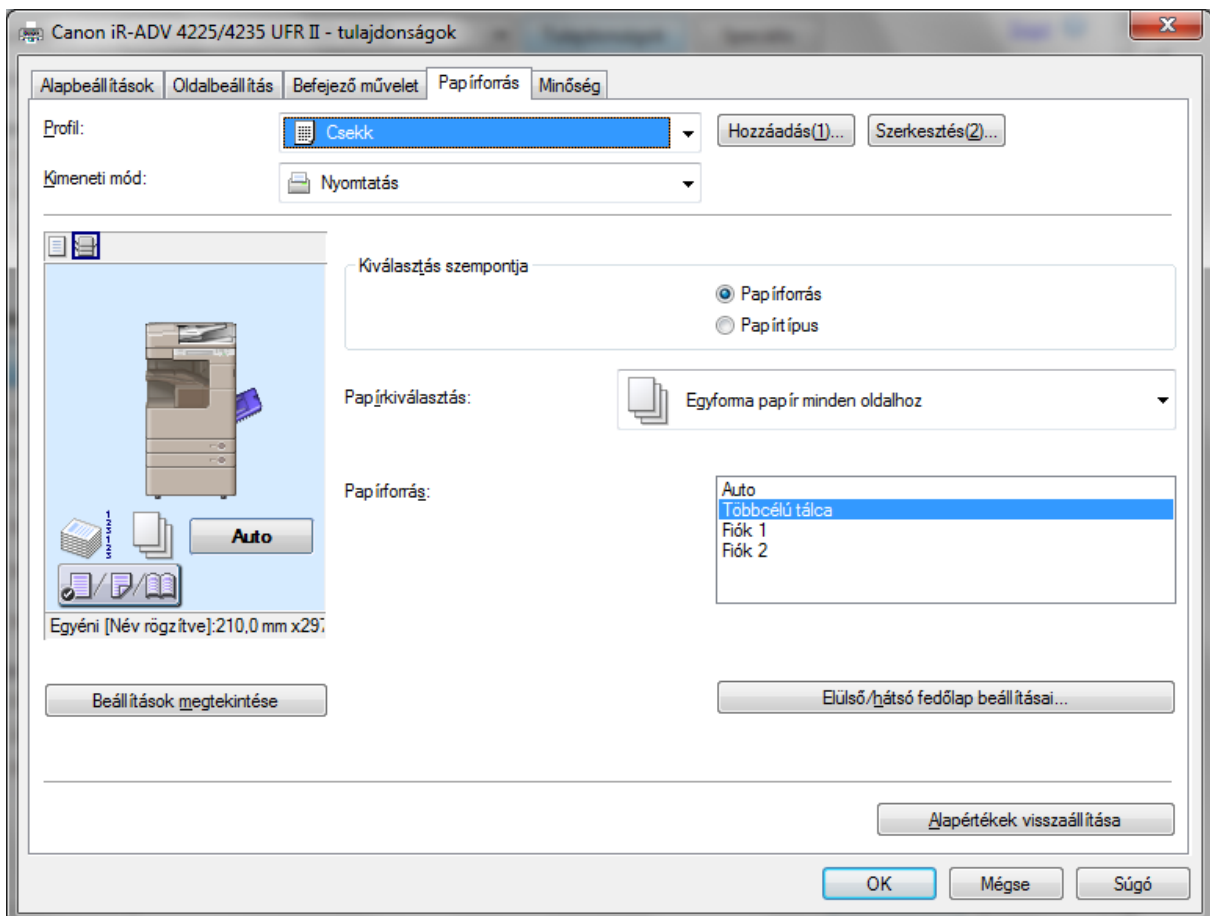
Canon iR-ADV 4225/4235 UFR II - tulajdonságok

Alapbeállítások | Oldalbeállítás | Befejező művelet | Papírforrás | Minőség

Profil: Csekk
Hozzáadás(1)...
Szerkesztés(2)...

Kimeneti mód: Nyomtatás

Kiválasztás szempontja
Papírforrás
Papírtípus

Papírkiválasztás: Egyforma papír minden oldalhoz

Papírforrás:
Auto
Többcélú tálca
Fiók 1
Fiók 2

Auto

Egyéni [Név rögzítve]:210,0 mm x297

Beállítások megtekintése

Elülső/hátsó fedőlap beállításai...

Alapértékek visszaállítása

OK
Mégse
Súgó